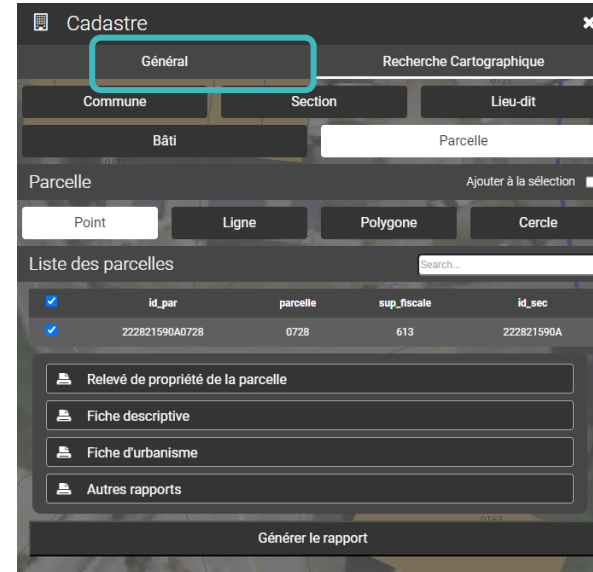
Cadastre

Général

Recherche Cartographique

Commune

Section

Lieu-dit

Bâti

Parcelle

Parcelle

Ajouter à la sélection

Point

Ligne

Polygone

Cercle

Liste des parcelles

Search...

| | id_par | parcelle | sup_fiscale | id_sec |
|---|---|---|---|---|
| ✓ | 222821590A0728 | 0728 | 613 | 222821590A |

Relevé de propriété de la parcelle

Fiche descriptive

Fiche d'urbanisme

Autres rapports

Générer le rapport